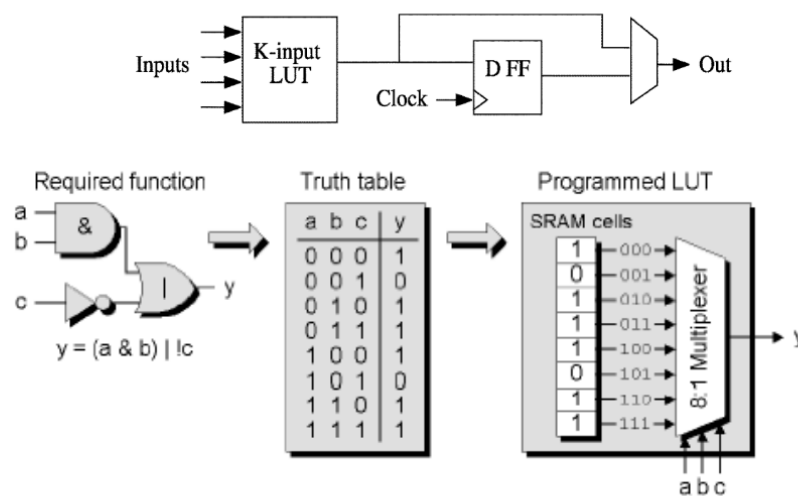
Inputs

K-input LUT

D FF

Clock

Out

Required function

a

b

&

c

|

y

y = (a & b) | !c

Truth table

| a | b | c | y |
|---|---|---|---|
| 0 | 0 | 0 | 1 |
| 0 | 0 | 1 | 0 |
| 0 | 1 | 0 | 1 |
| 0 | 1 | 1 | 1 |
| 1 | 0 | 0 | 1 |
| 1 | 0 | 1 | 0 |
| 1 | 1 | 0 | 1 |
| 1 | 1 | 1 | 1 |

Programmed LUT

SRAM cells

1 000
0 001
1 010
1 011
1 100
0 101
1 110
1 111

8:1 Multiplexer

y

a b c